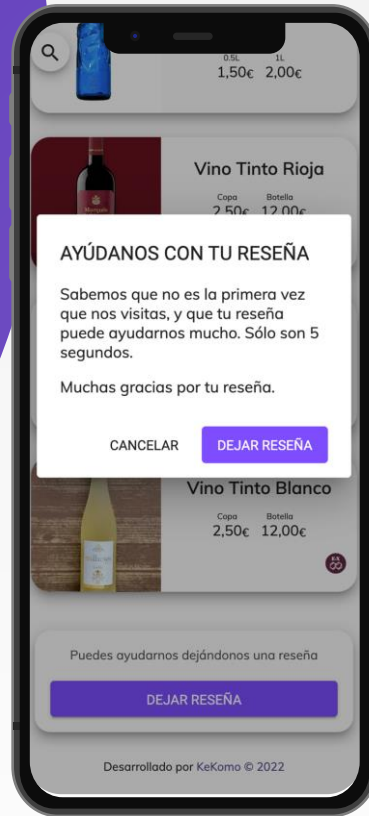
0.5L 1L
1,50€ 2,00€

Vino Tinto Rioja

Copa Botella
2,50€ 12,00€

AYÚDANOS CON TU RESEÑA

Sabemos que no es la primera vez que nos visitas, y que tu reseña puede ayudarnos mucho. Sólo son 5 segundos.

Muchas gracias por tu reseña.

CANCELAR DEJAR RESEÑA

Vino Tinto Blanco

Copa Botella
2,50€ 12,00€

Puedes ayudarnos dejándonos una reseña

DEJAR RESEÑA

Desarrollado por KeKomo © 2022